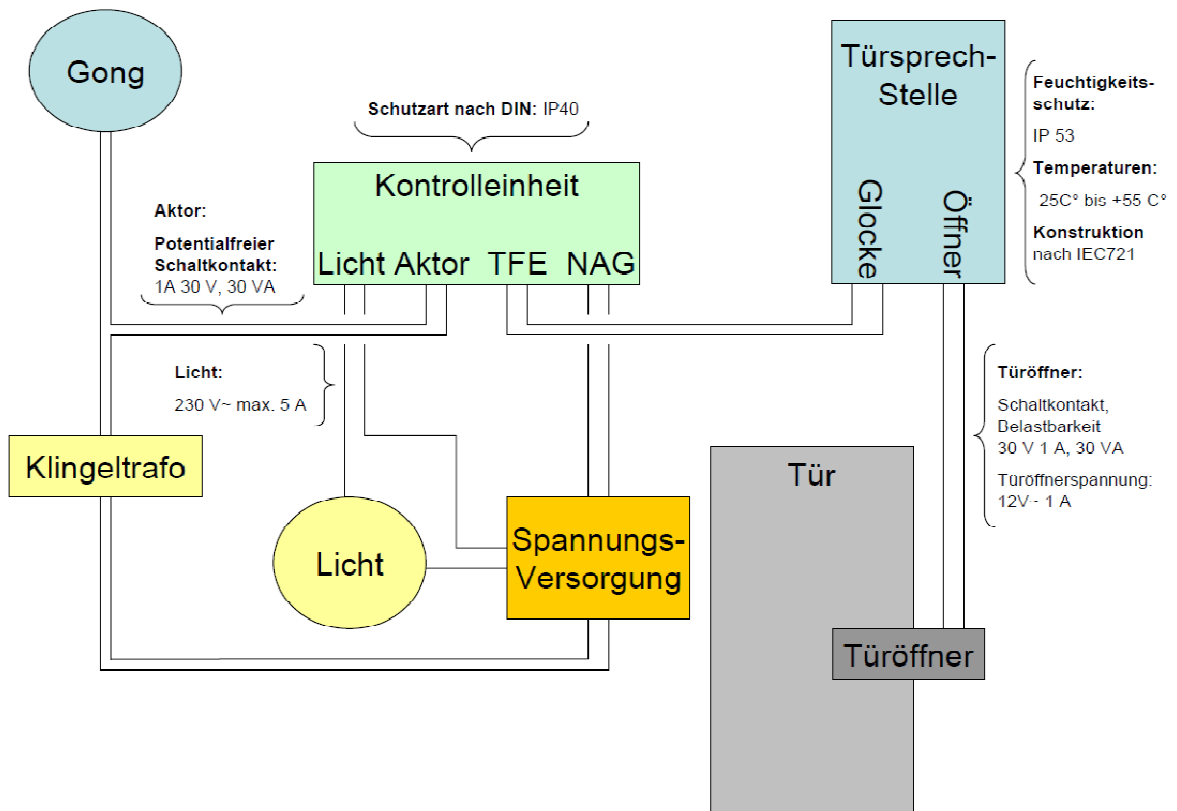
Gong

Schutzart nach DIN: IP40

Kontrolleinheit

Licht Aktor TFE NAG

Aktor:

Potentialfreier Schaltkontakt:
1A 30 V, 30 VA

Licht:

230 V~ max. 5 A

Klingeltrafo

Licht

Spannungs-Versorgung

Türsprech-Stelle

Glocke

Öffner

Feuchtigkeitsschutz:

IP 53

Temperaturen:

25C° bis +55 C°

Konstruktion
nach IEC721

Türöffner:

Schaltkontakt, Belastbarkeit
30 V 1 A, 30 VA

Türöffnerspannung:
12V - 1 A

Tür

Türöffner